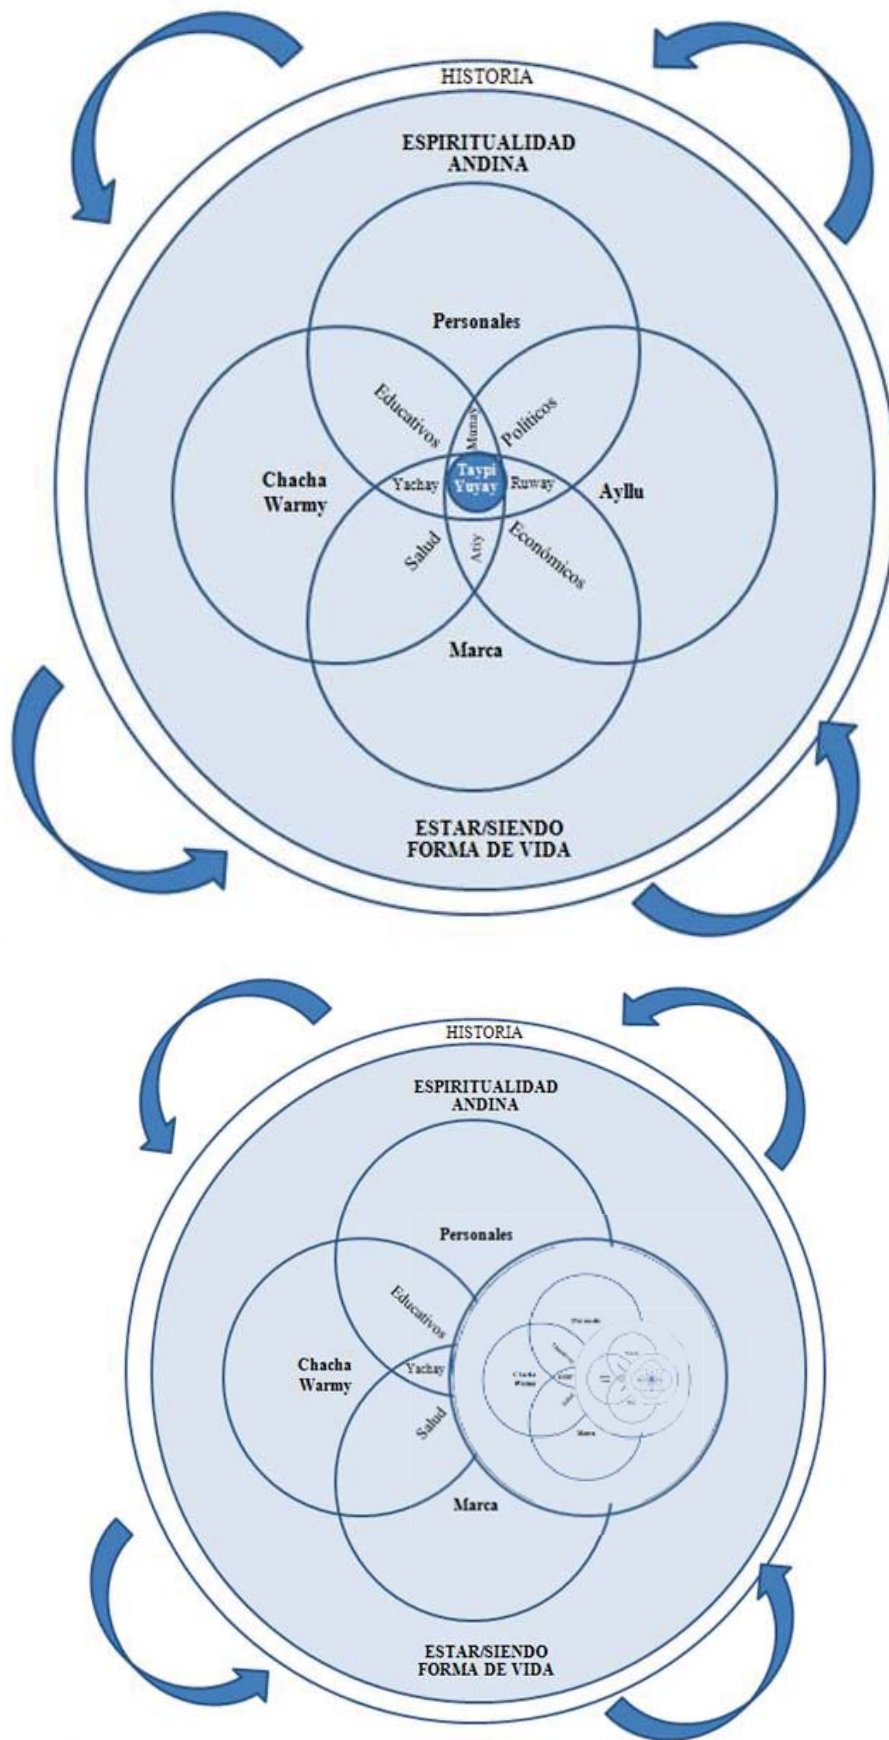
HISTORIA

ESPIRITUALIDAD ANDINA

Personales

Educativos

Munay

Políticos

Chacha Warmy

Yachay

Taypi Yuyay

Ruway

Ayllu

Salud

Atiy

Económicos

Marca

ESTAR/SIENDO FORMA DE VIDA

HISTORIA

ESPIRITUALIDAD ANDINA

Personales

Educativos

Chacha Warmy

Yachay

Salud

Marca

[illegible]

ESTAR/SIENDO FORMA DE VIDA